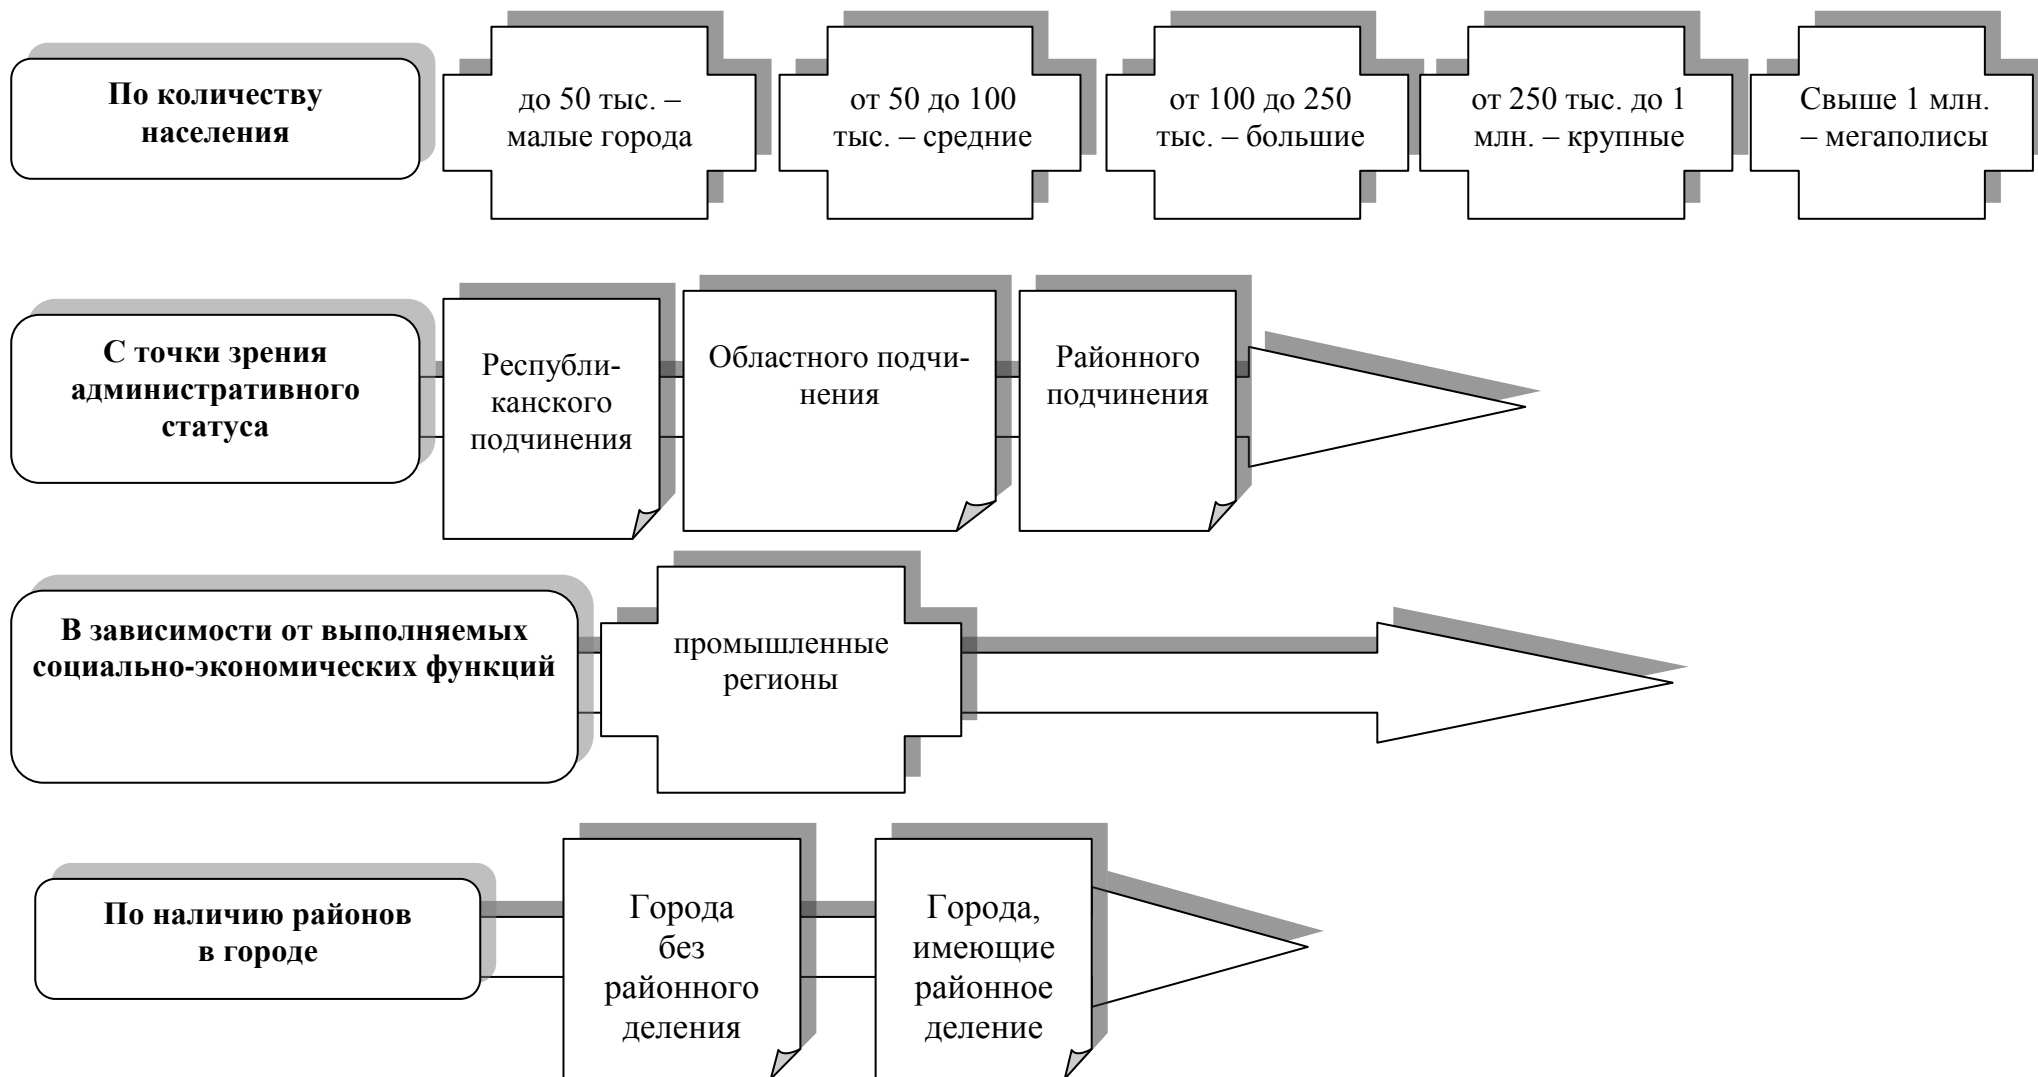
По количеству населения

до 50 тыс. – малые города

от 50 до 100 тыс. – средние

от 100 до 250 тыс. – большие

от 250 тыс. до 1 млн. – крупные

Свыше 1 млн. – мегаполисы

С точки зрения административного статуса

Республиканского подчинения

Областного подчинения

Районного подчинения

В зависимости от выполняемых социально-экономических функций

промышленные регионы

По наличию районов в городе

Города без районного деления

Города, имеющие районное деление